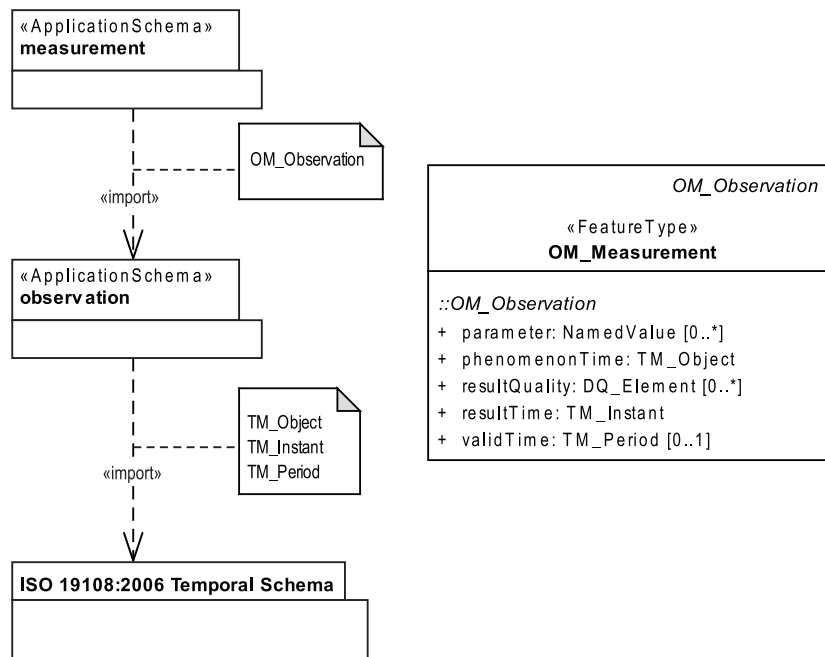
«ApplicationSchema»
measurement

OM_Observation

«import»

«ApplicationSchema»
observation

TM_Object
TM_Instant
TM_Period

«import»

ISO 19108:2006 Temporal Schema

OM_Observation

«FeatureType»
OM_Measurement

::OM_Observation
+ parameter: NamedValue [0..*]
+ phenomenonTime: TM_Object
+ resultQuality: DQ_Element [0..*]
+ resultTime: TM_Instant
+ validTime: TM_Period [0..1]